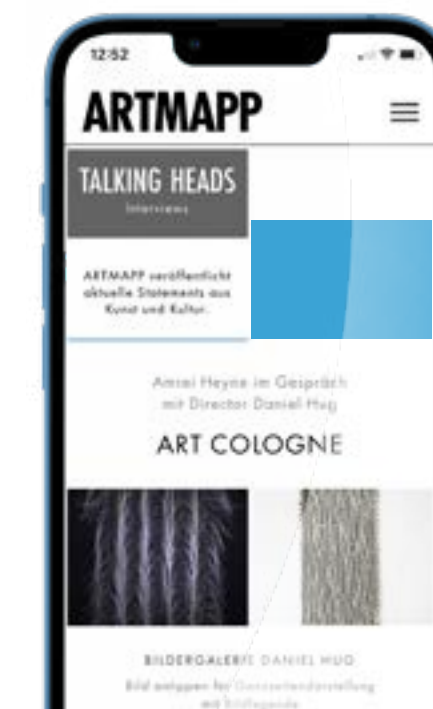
12:52

ARTMAPP

TALKING HEADS

Interviews

ARTMAPP veröffentlicht aktuelle Statements aus Kunst und Kultur.

Amrei Heyne im Gespräch mit Director Daniel Hug

ART COLOGNE

BILDERGALERIE DANIEL HUG

Bild antippen für Ganzseitendarstellung mit Bildlegende